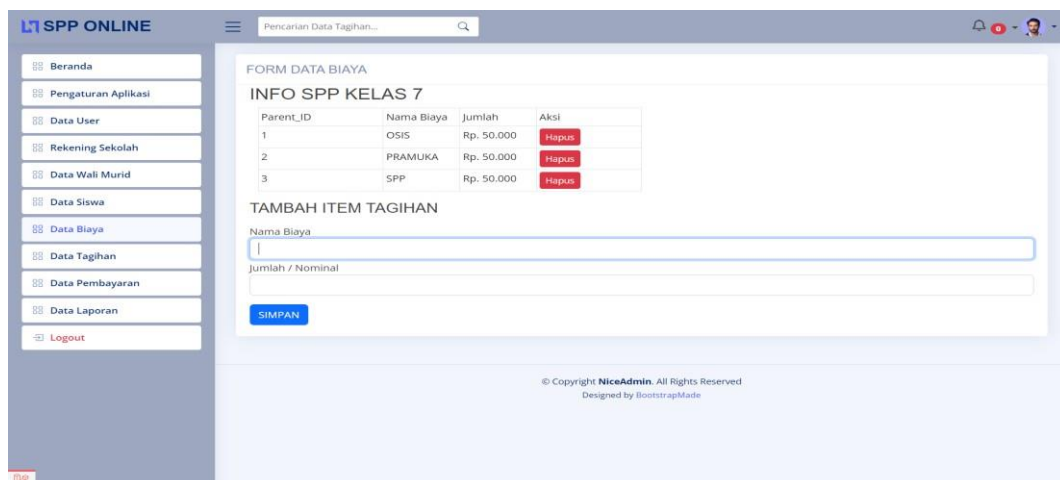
SPP ONLINE

Pencarian Data Tagihan...

0

Beranda
Pengaturan Aplikasi
Data User
Rekening Sekolah
Data Wali Murid
Data Siswa
Data Biaya
Data Tagihan
Data Pembayaran
Data Laporan
Logout

FORM DATA BIAYA

INFO SPP KELAS 7

| Parent_ID | Nama Biaya | Jumlah | Aksi |
|---|---|---|---|
| 1 | OSIS | Rp. 50.000 | Hapus |
| 2 | PRAMUKA | Rp. 50.000 | Hapus |
| 3 | SPP | Rp. 50.000 | Hapus |

TAMBAH ITEM TAGIHAN

Nama Biaya

Jumlah / Nominal

SIMPAN

© Copyright NiceAdmin. All Rights Reserved
Designed by BootstrapMade